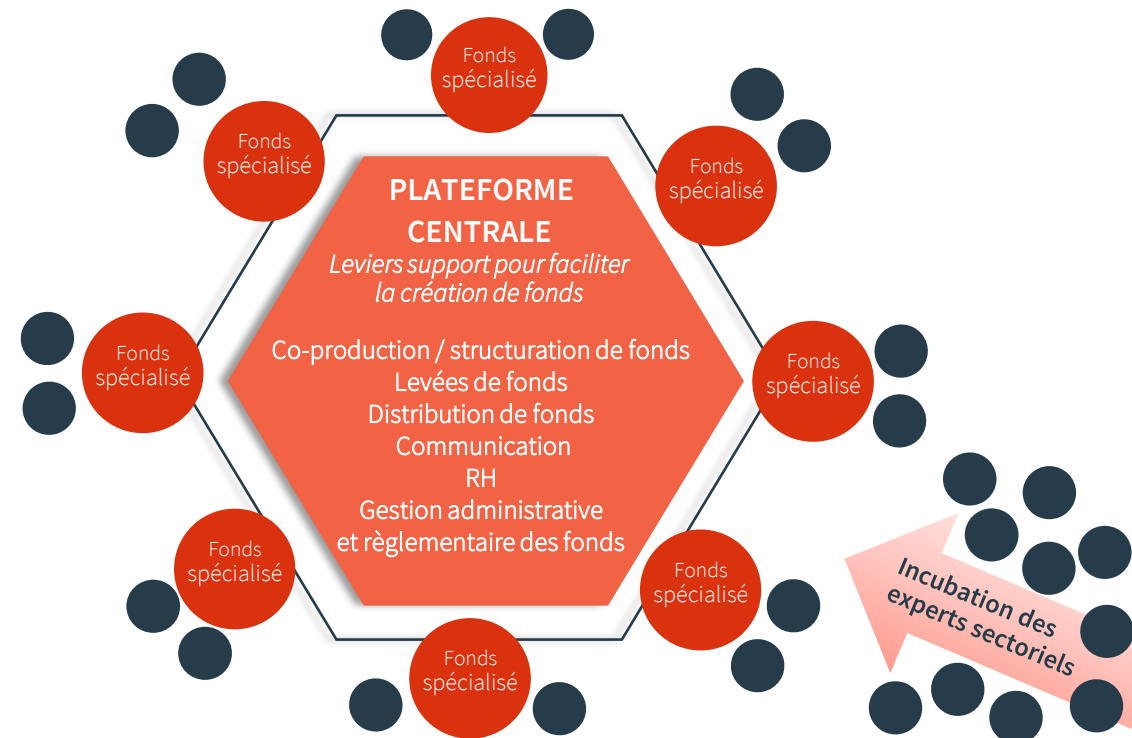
Fonds spécialisé

Fonds spécialisé

Fonds spécialisé

PLATEFORME CENTRALE

*Leviers support pour faciliter la création de fonds*

Co-production / structuration de fonds
Levées de fonds
Distribution de fonds
Communication
RH
Gestion administrative et règlementaire des fonds

Fonds spécialisé

Fonds spécialisé

Fonds spécialisé

Fonds spécialisé

Fonds spécialisé

Incubation des experts sectoriels